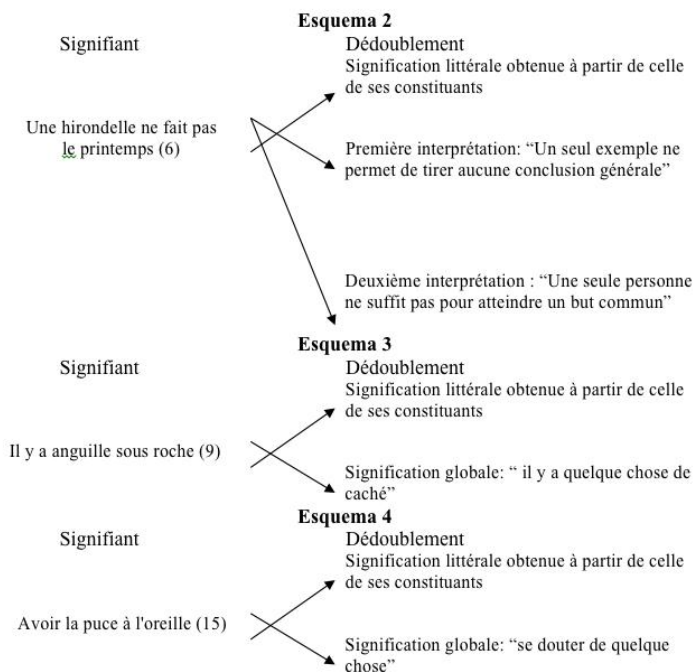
Esquema 2

Signifiant

Une hirondelle ne fait pas le printemps (6)

Dédoublement

Signification littérale obtenue à partir de celle de ses constituants

Première interprétation: "Un seul exemple ne permet de tirer aucune conclusion générale"

Deuxième interprétation : "Une seule personne ne suffit pas pour atteindre un but commun"

Esquema 3

Signifiant

Il y a anguille sous roche (9)

Dédoublement

Signification littérale obtenue à partir de celle de ses constituants

Signification globale: " il y a quelque chose de caché"

Esquema 4

Signifiant

Avoir la puce à l'oreille (15)

Dédoublement

Signification littérale obtenue à partir de celle de ses constituants

Signification globale: "se douter de quelque chose"